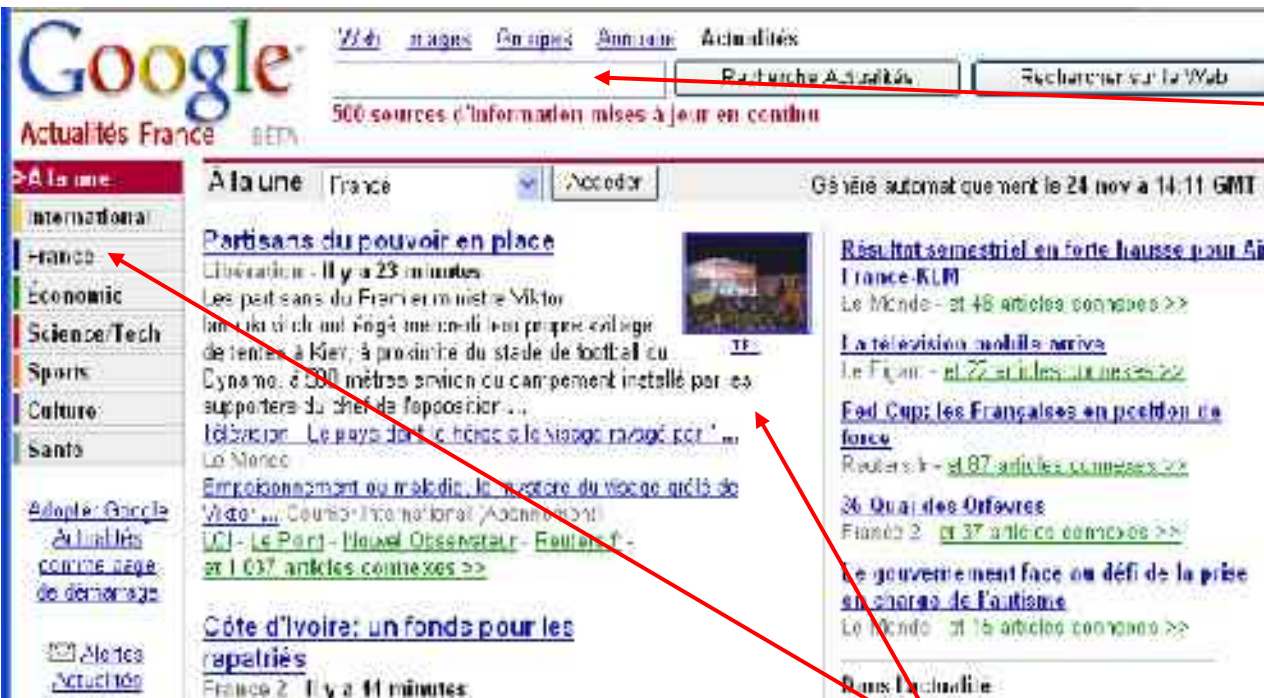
Google Actualités France BETA

Web Images Groupes Annuaire Actualités

Recherche Actualités Rechercher sur le Web

500 sources d'information mises à jour en continu

À la une
International
France
Économie
Science/Tech
Sports
Culture
Santé

Adopter Google Actualités comme page de démarrage

Alertes Actualités

À la une France Accéder Généré automatiquement le 24 nov à 14:11 GMT

Partisans du pouvoir en place
Libération - Il y a 23 minutes
Les partisans du Premier ministre Viktor Ianoukovitch ont érigé mercredi leur propre village de tentes à Kiev, à proximité du stade de football du Dynamo, à 500 mètres environ du campement installé par les supporters du chef de l'opposition ...
Télévision : Le pays dont le héros a le visage ravagé par ' ...
Le Monde
Empoisonnement ou maladie, le mystère du visage grêlé de Viktor ... Courrier International (Abonnement)
LCI - Le Point - Nouvel Observateur - Reuters.fr -
et 1 037 articles connexes >>

TF1

Côte d'Ivoire: un fonds pour les rapatriés
France 2 - Il y a 11 minutes

Résultat semestriel en forte hausse pour Air France-KLM
Le Monde - et 46 articles connexes >>

La télévision mobile arrive
Le Figaro - et 22 articles connexes >>

Fed Cup: les Françaises en position de force
Reuters.fr - et 87 articles connexes >>

36 Quai des Orfèvres
France 2 - et 37 articles connexes >>

Le gouvernement face au défi de la prise en charge de l'autisme
Le Monde - et 15 articles connexes >>

Dans l'actualité